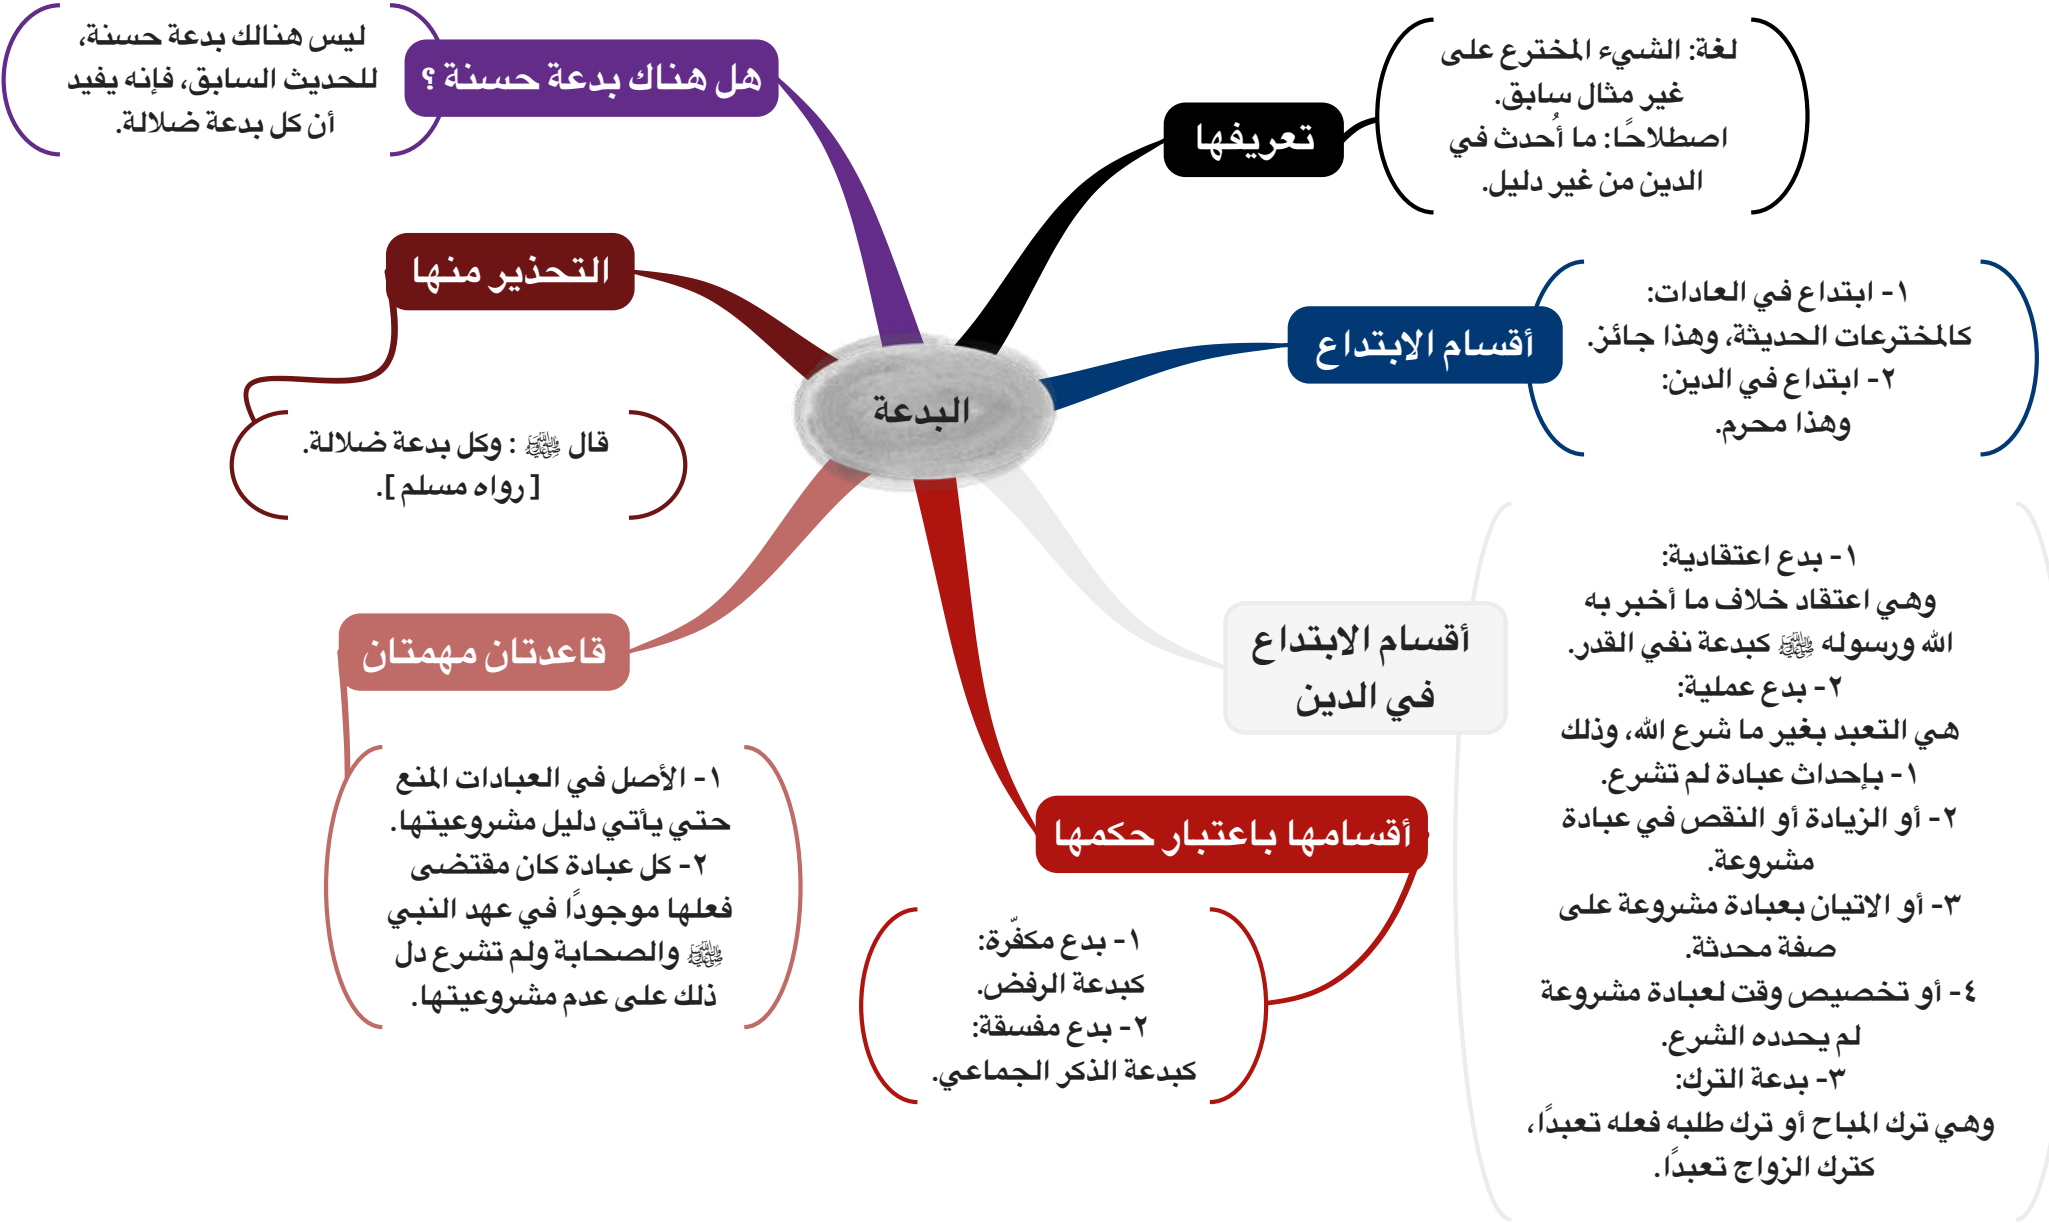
البدعة

تعريفها

لغة: الشيء المخترع على غير مثال سابق.
اصطلاحًا: ما أُحدث في الدين من غير دليل.

أقسام الابتداع

١- ابتداع في العادات:
كالمخترعات الحديثة، وهذا جائز.
٢- ابتداع في الدين:
وهذا محرم.

أقسام الابتداع في الدين

١- بدع اعتقادية:
وهي اعتقاد خلاف ما أخبر به الله ورسوله ﷺ كبدعة نفي القدر.
٢- بدع عملية:
هي التعبد بغير ما شرع الله، وذلك
١- بإحداث عبادة لم تشرع.
٢- أو الزيادة أو النقص في عبادة مشروعة.
٣- أو الاتيان بعبادة مشروعة على صفة محدثة.
٤- أو تخصيص وقت لعبادة مشروعة لم يحدده الشرع.
٣- بدعة الترك:
وهي ترك المباح أو ترك طلبه فعله تعبداً، كترك الزواج تعبدًا.

أقسامها باعتبار حكمها

١- بدع مكفّرة:
كبدعة الرفض.
٢- بدع مفسقة:
كبدعة الذكر الجماعي.

قاعدتان مهمتان

١- الأصل في العبادات المنع حتي يأتي دليل مشروعيتها.
٢- كل عبادة كان مقتضى فعلها موجودًا في عهد النبي ﷺ والصحابة ولم تشرع دل ذلك على عدم مشروعيتها.

التحذير منها

قال ﷺ : وكل بدعة ضلالة.
[ رواه مسلم ].

هل هناك بدعة حسنة ؟

ليس هنالك بدعة حسنة، للحديث السابق، فإنه يفيد أن كل بدعة ضلالة.